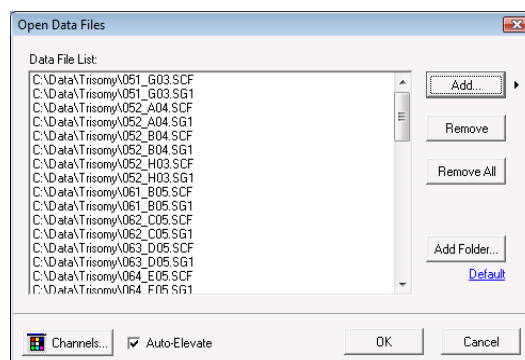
Open Data Files

Data File List:

C:\Data\Trisomy\051_G03.SCF
C:\Data\Trisomy\051_G03.SG1
C:\Data\Trisomy\052_A04.SCF
C:\Data\Trisomy\052_A04.SG1
C:\Data\Trisomy\052_B04.SCF
C:\Data\Trisomy\052_B04.SG1
C:\Data\Trisomy\052_H03.SCF
C:\Data\Trisomy\052_H03.SG1
C:\Data\Trisomy\061_B05.SCF
C:\Data\Trisomy\061_B05.SG1
C:\Data\Trisomy\062_C05.SCF
C:\Data\Trisomy\062_C05.SG1
C:\Data\Trisomy\063_D05.SCF
C:\Data\Trisomy\063_D05.SG1
C:\Data\Trisomy\064_E05.SCF
C:\Data\Trisomy\064_E05.SG1

Add...

Remove

Remove All

Add Folder...

Default

Channels...

Auto-Elevate

OK

Cancel